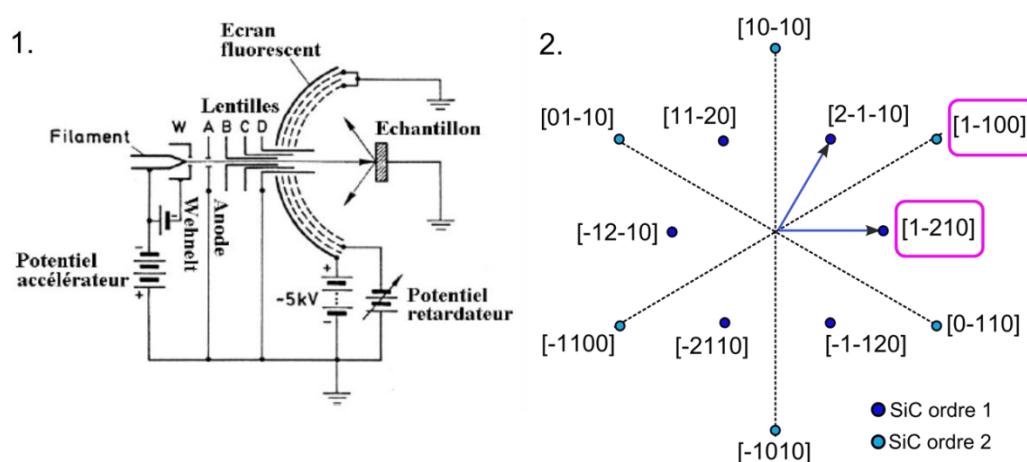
1.

Ecran fluorescent

Lentilles

Filament W A B C D

Echantillon

Wehnelt

Anode

Potentiel accélérateur

-5kV

Potentiel retardateur

2.

[10-10]

[01-10] [11-20] [2-1-10] [1-100]

[-12-10] [1-210]

[-1100] [-2110] [-1-120] [0-110]

[-1010]

SiC ordre 1

SiC ordre 2